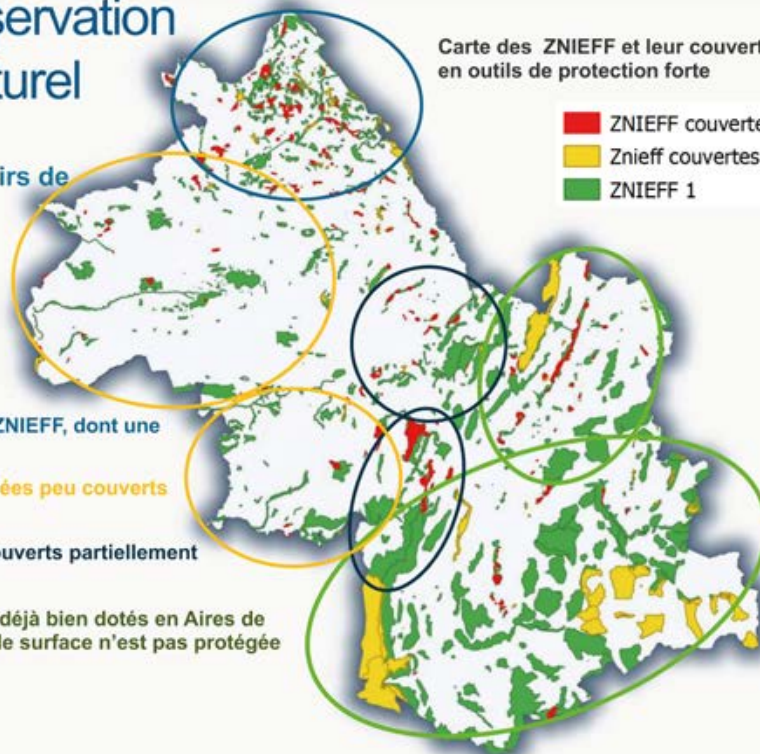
servation
turel

irs de

ZNIEFF, dont une

ées peu couverts

ouverts partiellement

déjà bien dotés en Aires de
le surface n'est pas protégée

Carte des ZNIEFF et leur couvert
en outils de protection forte

ZNIEFF couverte
Znieff couvertes
ZNIEFF 1